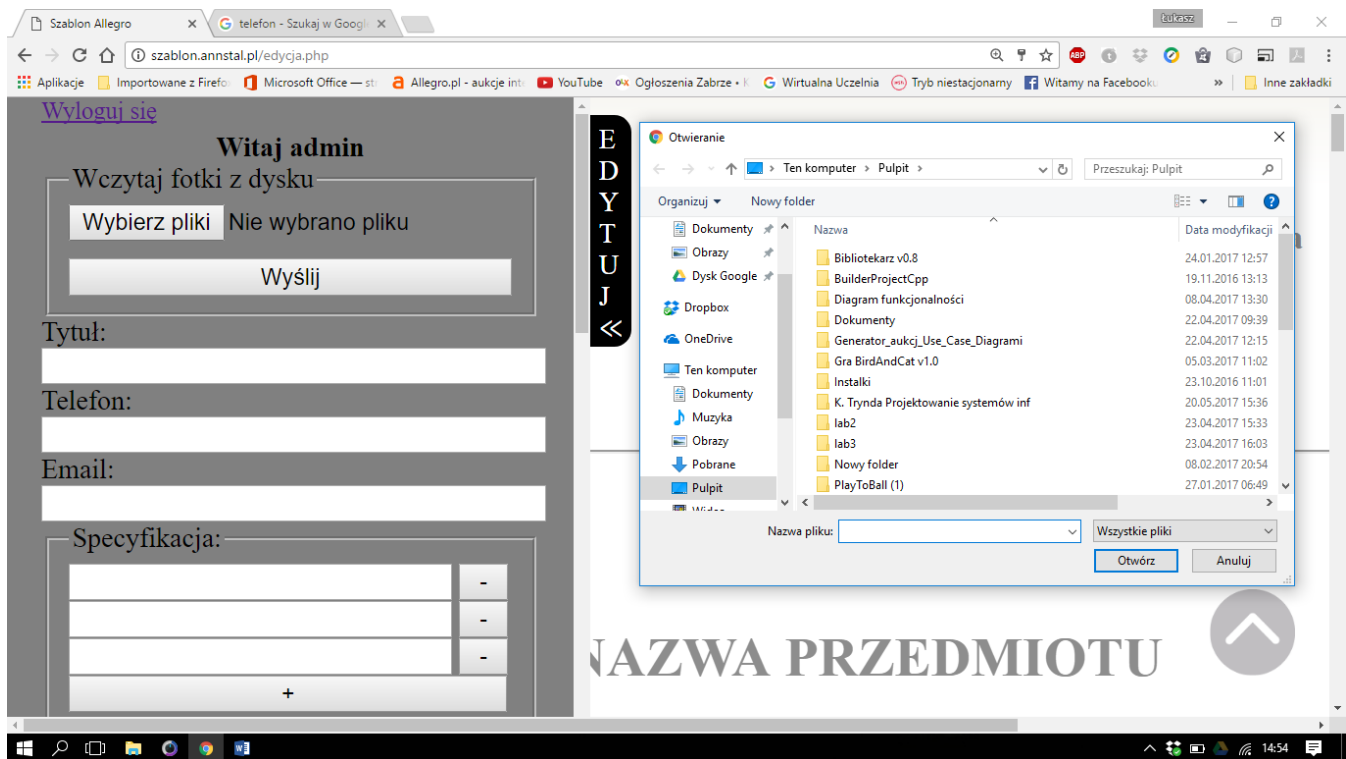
Szablon Allegro ×
telefon - Szukaj w Googl ×
Łukasz
szablon.annstal.pl/edycja.php
Aplikacje | Importowane z Firefo | Microsoft Office — st | Allegro.pl - aukcje int | YouTube | Ogłoszenia Zabrze • K | Wirtualna Uczelnia | Tryb niestacjonarny | Witamy na Facebooku | » | Inne zakładki

Wyloguj się

Witaj admin

Wczytaj fotki z dysku

Wybierz pliki Nie wybrano pliku

Wyślij

Tytuł:

Telefon:

Email:

Specyfikacja:

-

-

-

+

E D Y T U J ≪

Otwieranie
Ten komputer › Pulpit ›
Przeszukaj: Pulpit
Organizuj ▾ Nowy folder

Dokumenty
Obrazy
Dysk Google
Dropbox
OneDrive
Ten komputer
Dokumenty
Muzyka
Obrazy
Pobrane
Pulpit
Wideo

| Nazwa | Data modyfikacji |
|---|---|
| Bibliotekarz v0.8 | 24.01.2017 12:57 |
| BuilderProjectCpp | 19.11.2016 13:13 |
| Diagram funkcjonalności | 08.04.2017 13:30 |
| Dokumenty | 22.04.2017 09:39 |
| Generator_aukcj_Use_Case_Diagrami | 22.04.2017 12:15 |
| Gra BirdAndCat v1.0 | 05.03.2017 11:02 |
| Instalki | 23.10.2016 11:01 |
| K. Trynda Projektowanie systemów inf | 20.05.2017 15:36 |
| lab2 | 23.04.2017 15:33 |
| lab3 | 23.04.2017 16:03 |
| Nowy folder | 08.02.2017 20:54 |
| PlayToBall (1) | 27.01.2017 06:49 |

Nazwa pliku:
Wszystkie pliki
Otwórz Anuluj

NAZWA PRZEDMIOTU

14:54